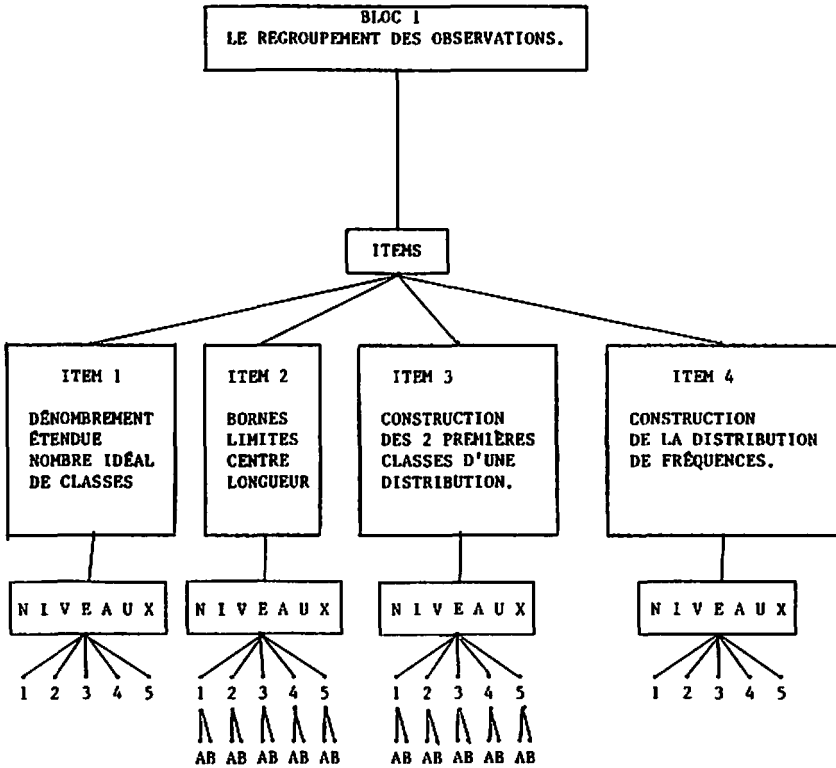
BLOC 1
LE REGROUPEMENT DES OBSERVATIONS.

ITEMS

ITEM 1

DÉNOMBREMENT ÉTENDUE NOMBRE IDÉAL DE CLASSES

ITEM 2

BORNES LIMITES CENTRE LONGUEUR

ITEM 3

CONSTRUCTION DES 2 PREMIÈRES CLASSES D'UNE DISTRIBUTION.

ITEM 4

CONSTRUCTION DE LA DISTRIBUTION DE FRÉQUENCES.

N I V E A U X

1 2 3 4 5

N I V E A U X

1 2 3 4 5

AB AB AB AB AB

N I V E A U X

1 2 3 4 5

AB AB AB AB AB

N I V E A U X

1 2 3 4 5